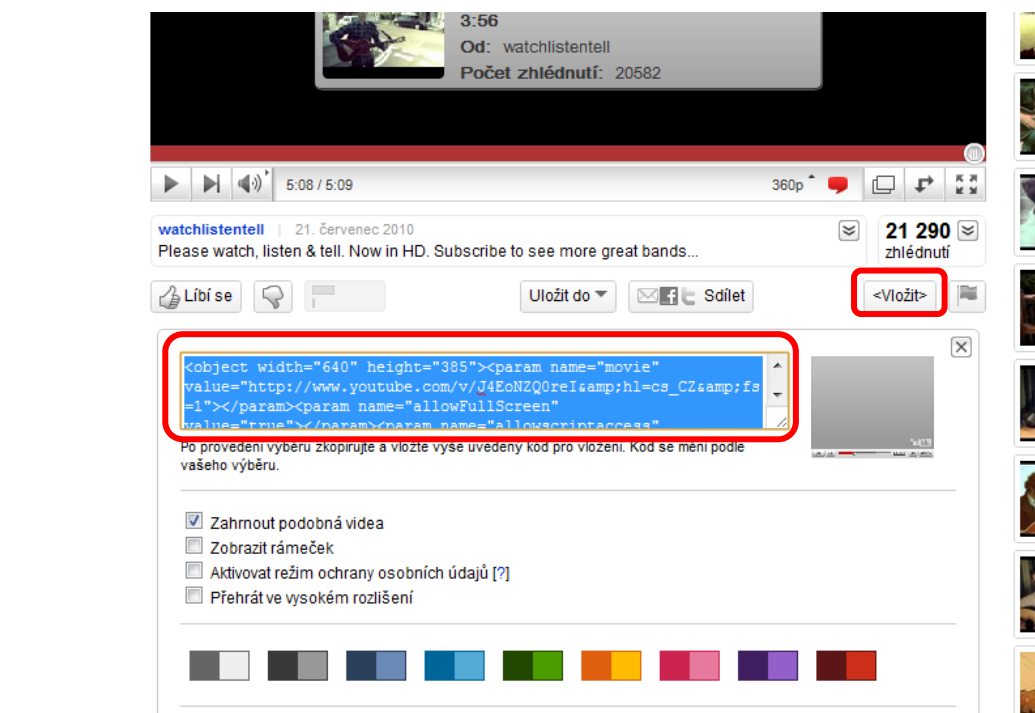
3:56
Od: watchlistentell
Počet zhlédnutí: 20582

5:08 / 5:09

360p

watchlistentell | 21. červenec 2010
Please watch, listen & tell. Now in HD. Subscribe to see more great bands...

21 290
zhlédnutí

Líbí se

Uložit do

Sdílet

<Vložit>

<object width="640" height="385"><param name="movie" value="http://www.youtube.com/v/J4EoNZQ0reI&amp;hl=cs_CZ&amp;fs=1"></param><param name="allowFullScreen" value="true"></param><param name="allowscriptaccess"

Po provedení výběru zkopírujte a vložte výše uvedený kód pro vložení. Kód se mění podle vašeho výběru.

Zahrnout podobná videa
Zobrazit rámeček
Aktivovat režim ochrany osobních údajů [?]
Přehrát ve vysokém rozlišení